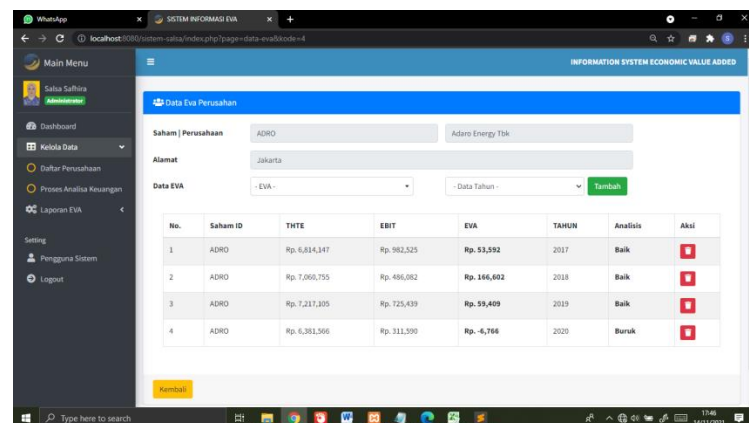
WhatsApp
SISTEM INFORMASI EVA
localhost:8080/sistem-salsa/index.php?page=data-eva&kode=4

Main Menu
INFORMATION SYSTEM ECONOMIC VALUE ADDED

Salsa Safhira
Administrator

Dashboard
Kelola Data
Daftar Perusahaan
Proses Analisa Keuangan
Laporan EVA

Setting
Pengguna Sistem
Logout

Data Eva Perusahaan

Saham | Perusahaan ADRO Adaro Energy Tbk
Alamat Jakarta
Data EVA - EVA - - Data Tahun - Tambah

| No. | Saham ID | THTE | EBIT | EVA | TAHUN | Analisis | Aksi |
|---|---|---|---|---|---|---|---|
| 1 | ADRO | Rp. 6,814,147 | Rp. 982,525 | Rp. 53,592 | 2017 | Baik | |
| 2 | ADRO | Rp. 7,060,755 | Rp. 486,082 | Rp. 166,602 | 2018 | Baik | |
| 3 | ADRO | Rp. 7,217,105 | Rp. 725,439 | Rp. 59,409 | 2019 | Baik | |
| 4 | ADRO | Rp. 6,381,566 | Rp. 311,590 | Rp. -6,766 | 2020 | Buruk | |

Kembali

Type here to search
17:46
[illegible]